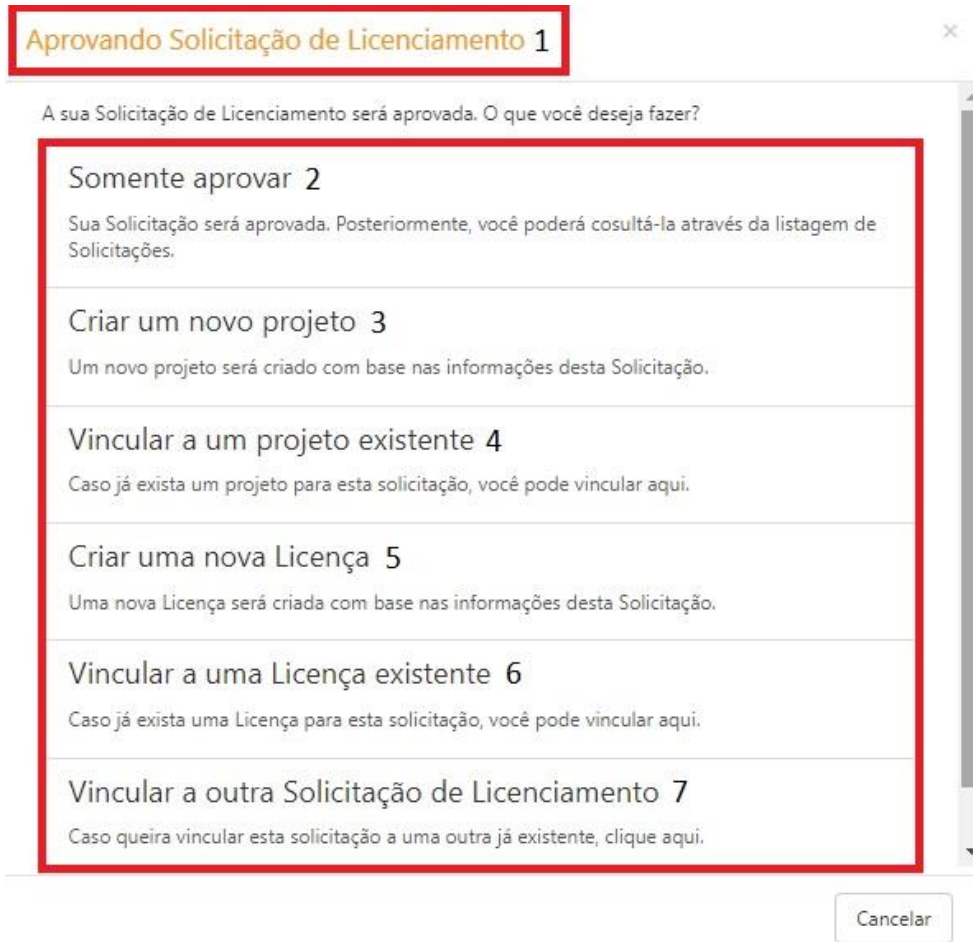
Aprovando Solicitação de Licenciamento 1

×

A sua Solicitação de Licenciamento será aprovada. O que você deseja fazer?

Somente aprovar 2

Sua Solicitação será aprovada. Posteriormente, você poderá cosultá-la através da listagem de Solicitações.

Criar um novo projeto 3

Um novo projeto será criado com base nas informações desta Solicitação.

Vincular a um projeto existente 4

Caso já exista um projeto para esta solicitação, você pode vincular aqui.

Criar uma nova Licença 5

Uma nova Licença será criada com base nas informações desta Solicitação.

Vincular a uma Licença existente 6

Caso já exista uma Licença para esta solicitação, você pode vincular aqui.

Vincular a outra Solicitação de Licenciamento 7

Caso queira vincular esta solicitação a uma outra já existente, clique aqui.

Cancelar